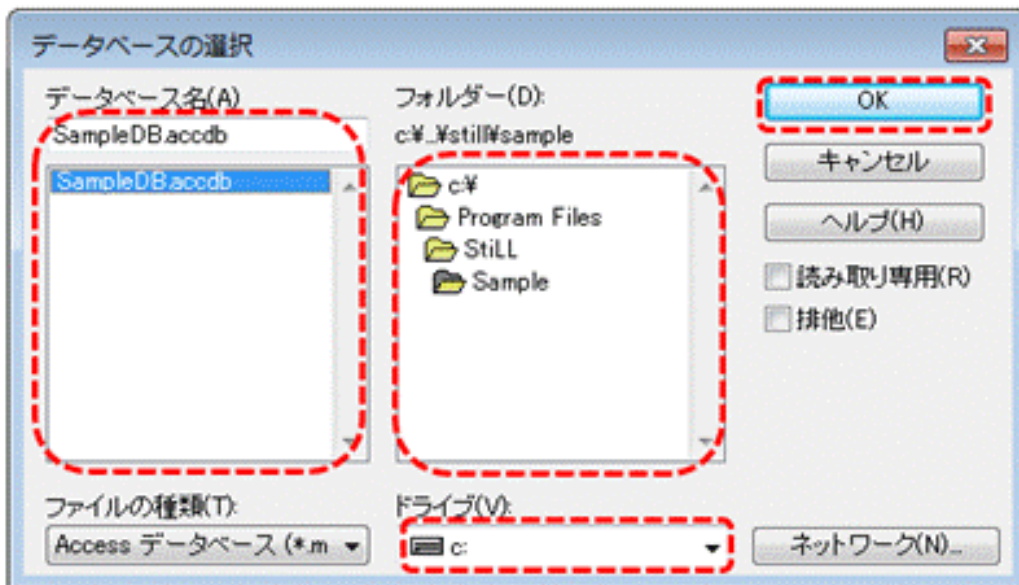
データベースの選択

データベース名(A)
SampleDB.accdb
SampleDB.accdb

フォルダー(D):
c:¥...¥still¥sample
c:¥
Program Files
StiLL
Sample

OK
キャンセル
ヘルプ(H)
読み取り専用(R)
排他(E)

ファイルの種類(T):
Access データベース (*.m

ドライブ(V):
c:

ネットワーク(N)...